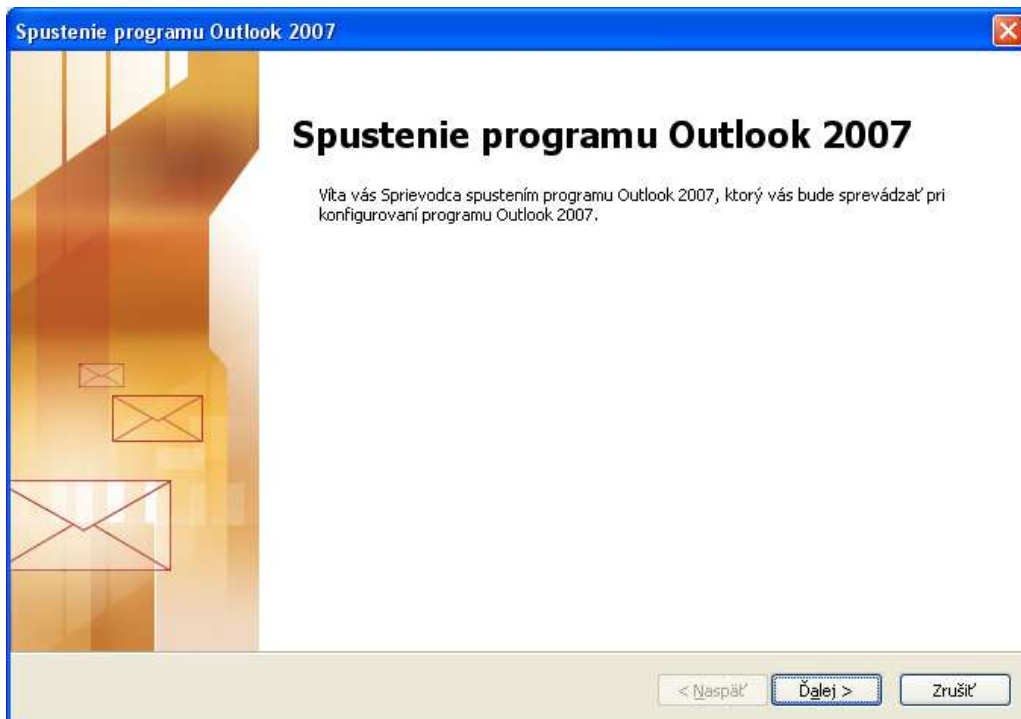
Spustenie programu Outlook 2007

Spustenie programu Outlook 2007

Víta vás Sprievodca spustením programu Outlook 2007, ktorý vás bude sprevádzať pri konfigurovaní programu Outlook 2007.

< Naspäť Ďalej > Zrušiť